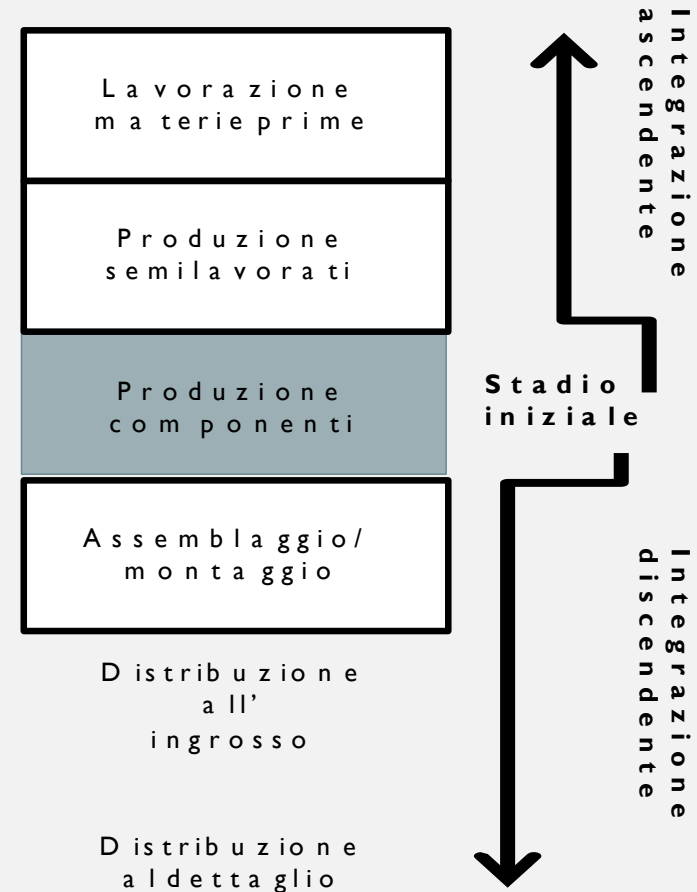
Lavorazione materie prime

Produzione semilavorati

Produzione componenti

Assemblaggio/ montaggio

Distribuzione all' ingrosso

Distribuzione al dettaglio

Integrazione ascendente

Stadio iniziale

Integrazione discendente